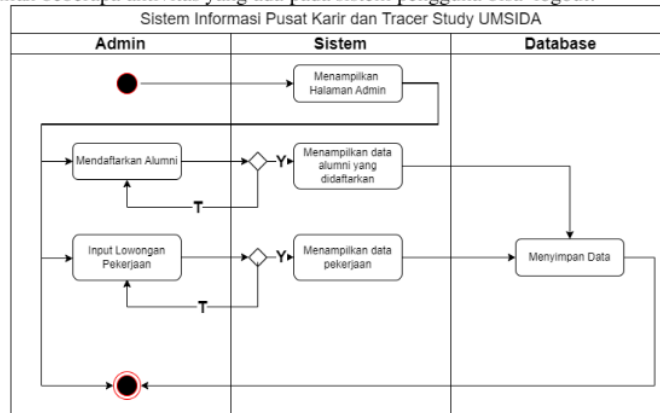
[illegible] beberapa aktivitas yang ada pada sistem pengguna saat logout.

Sistem Informasi Pusat Karir dan Tracer Study UMSIDA

Admin

Sistem

Database

Menampilkan Halaman Admin

Mendaftarkan Alumni

Y

Menampilkan data alumni yang didaftarkan

T

Input Lowongan Pekerjaan

Y

Menampilkan data pekerjaan

Menyimpan Data

T